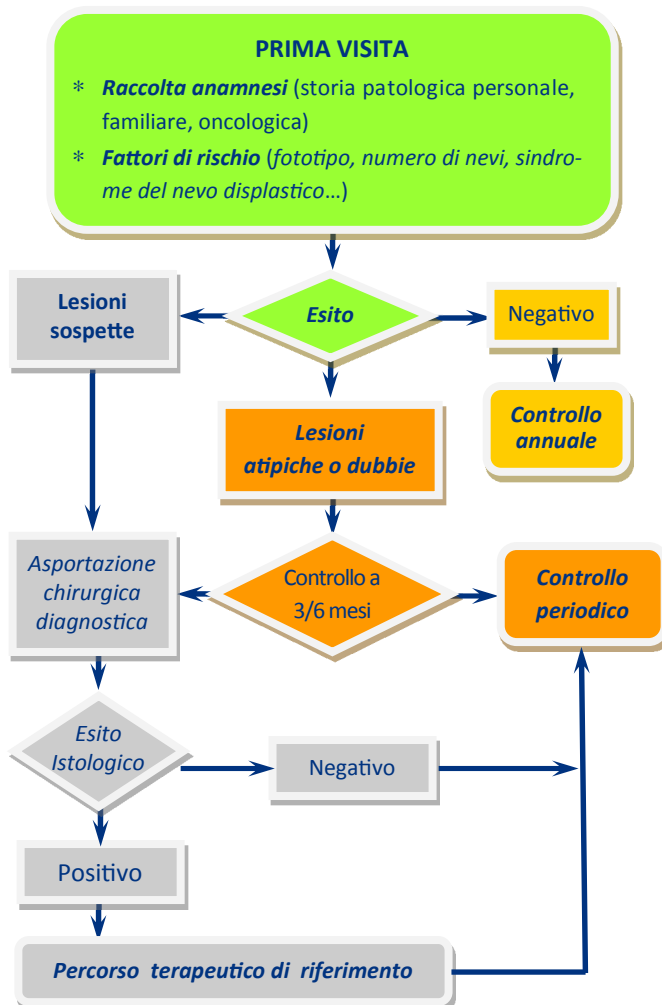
PRIMA VISITA

* Raccolta anamnesi (storia patologica personale, familiare, oncologica)

* Fattori di rischio (fototipo, numero di nevi, sindrome del nevo displastico…)

Lesioni sospette

Esito

Negativo

Controllo annuale

Lesioni atipiche o dubbie

Asportazione chirurgica diagnostica

Controllo a 3/6 mesi

Controllo periodico

Esito Istologico

Negativo

Positivo

Percorso terapeutico di riferimento